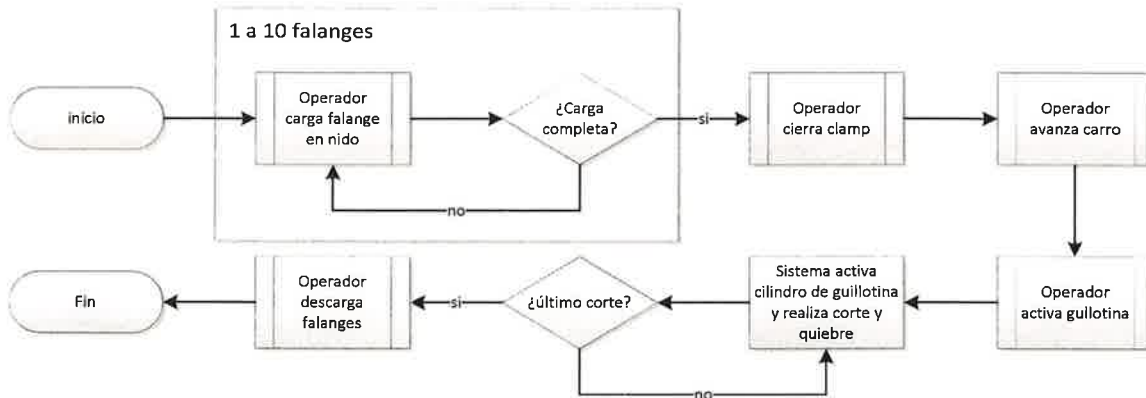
1 a 10 falanges

inicio

Operador carga falange en nido

¿Carga completa?

no

si

Operador cierra clamp

Operador avanza carro

Operador activa gullotina

Sistema activa cilindro de guillotina y realiza corte y quiebre

¿último corte?

no

si

Operador descarga falanges

Fin